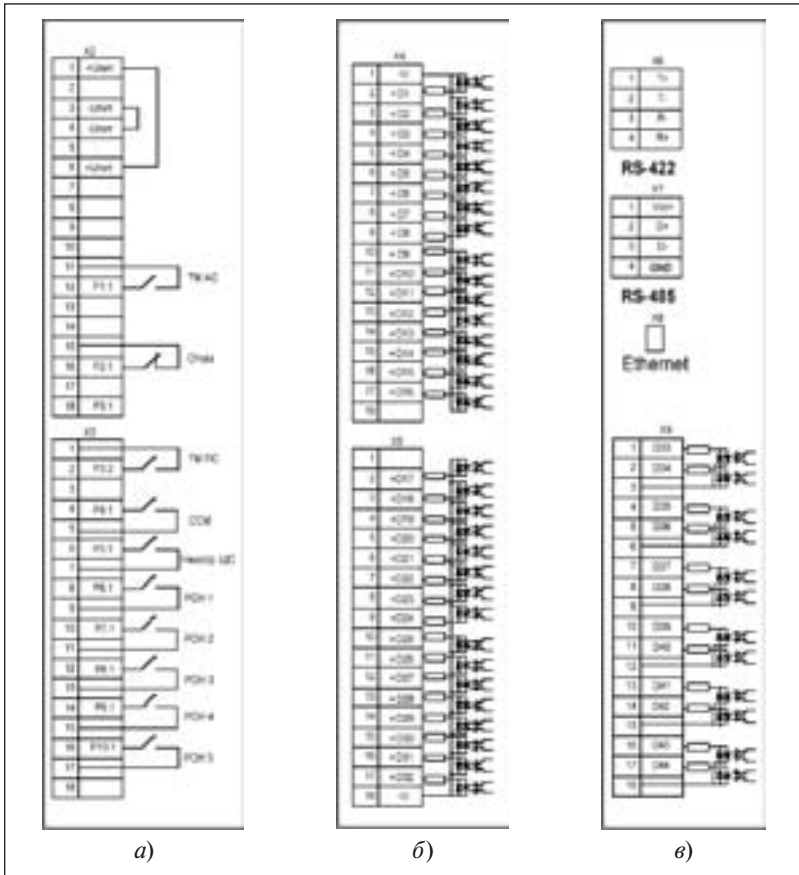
X2

| 1 | +Uпит |
|---|---|
| 2 | |
| 3 | -Uпит |
| 4 | -Uпит |
| 5 | |
| 6 | +Uпит |
| 7 | |
| 8 | |
| 9 | |
| 10 | |
| 11 | |
| 12 | Р1.1 |
| 13 | |
| 14 | |
| 15 | |
| 16 | Р2.1 |
| 17 | |
| 18 | Р3.1 |

ТМ АС

Отказ

X3

| 1 | |
|---|---|
| 2 | Р3.2 |
| 3 | |
| 4 | Р4.1 |
| 5 | |
| 6 | Р5.1 |
| 7 | |
| 8 | Р6.1 |
| 9 | |
| 10 | Р7.1 |
| 11 | |
| 12 | Р8.1 |
| 13 | |
| 14 | Р9.1 |
| 15 | |
| 16 | Р10.1 |
| 17 | |
| 18 | |

ТМ ПС

ССИ

Неиспр. ЦС

РОН 1

РОН 2

РОН 3

РОН 4

РОН 5

а)

X4

| 1 | -U |
|---|---|
| 2 | +D1 |
| 3 | +D2 |
| 4 | +D3 |
| 5 | +D4 |
| 6 | +D5 |
| 7 | +D6 |
| 8 | +D7 |
| 9 | +D8 |
| 10 | +D9 |
| 11 | +D10 |
| 12 | +D11 |
| 13 | +D12 |
| 14 | +D13 |
| 15 | +D14 |
| 16 | +D15 |
| 17 | +D16 |
| 18 | |

X5

| 1 | |
|---|---|
| 2 | +D17 |
| 3 | +D18 |
| 4 | +D19 |
| 5 | +D20 |
| 6 | +D21 |
| 7 | +D22 |
| 8 | +D23 |
| 9 | +D24 |
| 10 | +D25 |
| 11 | +D26 |
| 12 | +D27 |
| 13 | +D28 |
| 14 | +D29 |
| 15 | +D30 |
| 16 | +D31 |
| 17 | +D32 |
| 18 | -U |

б)

X6

| 1 | Tx |
|---|---|
| 2 | T- |
| 3 | R- |
| 4 | Rx |

RS-422

X7

| 1 | Vcc+ |
|---|---|
| 2 | D+ |
| 3 | D- |
| 4 | GND |

RS-485

X8

Ethernet

X9

| 1 | D33 |
|---|---|
| 2 | D34 |
| 3 | |
| 4 | D35 |
| 5 | D36 |
| 6 | |
| 7 | D37 |
| 8 | D38 |
| 9 | |
| 10 | D39 |
| 11 | D40 |
| 12 | |
| 13 | D41 |
| 14 | D42 |
| 15 | |
| 16 | D43 |
| 17 | D44 |
| 18 | |

в)